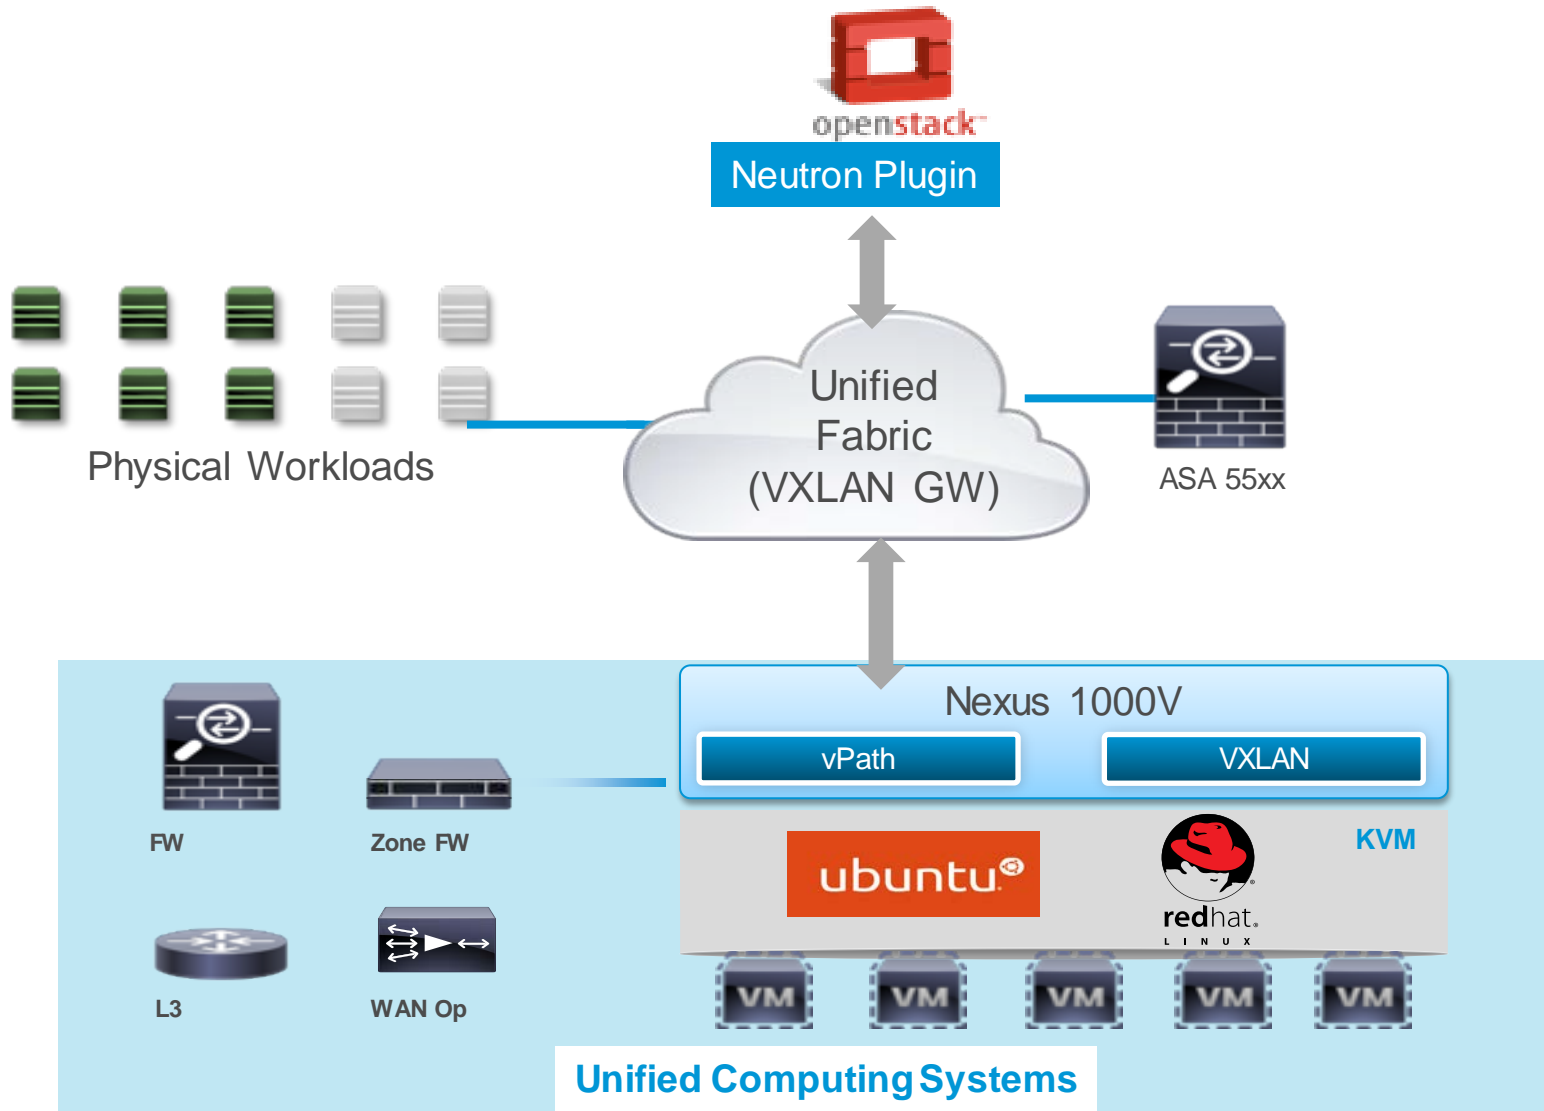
openstack

Neutron Plugin

Physical Workloads

Unified Fabric (VXLAN GW)

ASA 55xx

Nexus 1000V

vPath

VXLAN

FW

Zone FW

KVM

ubuntu

redhat.
LINUX

L3

WAN Op

VM

VM

VM

VM

VM

Unified Computing Systems